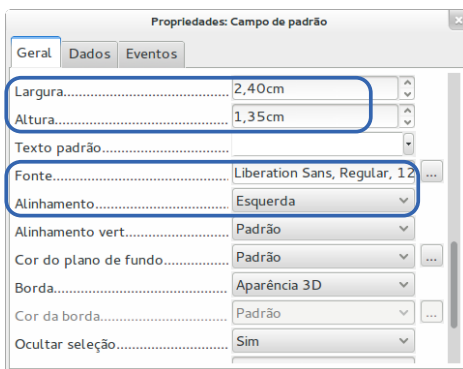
Propriedades: Campo de padrão

Geral | Dados | Eventos

| | |
|---|---|
| Largura............................................ | 2,40cm |
| Altura.............................................. | 1,35cm |
| Texto padrão.................................... | |
| Fonte................................................ | Liberation Sans, Regular, 12 ... |
| Alinhamento...................................... | Esquerda |
| Alinhamento vert............................. | Padrão |
| Cor do plano de fundo...................... | Padrão ... |
| Borda................................................ | Aparência 3D |
| Cor da borda.................................... | Padrão ... |
| Ocultar seleção................................. | Sim |